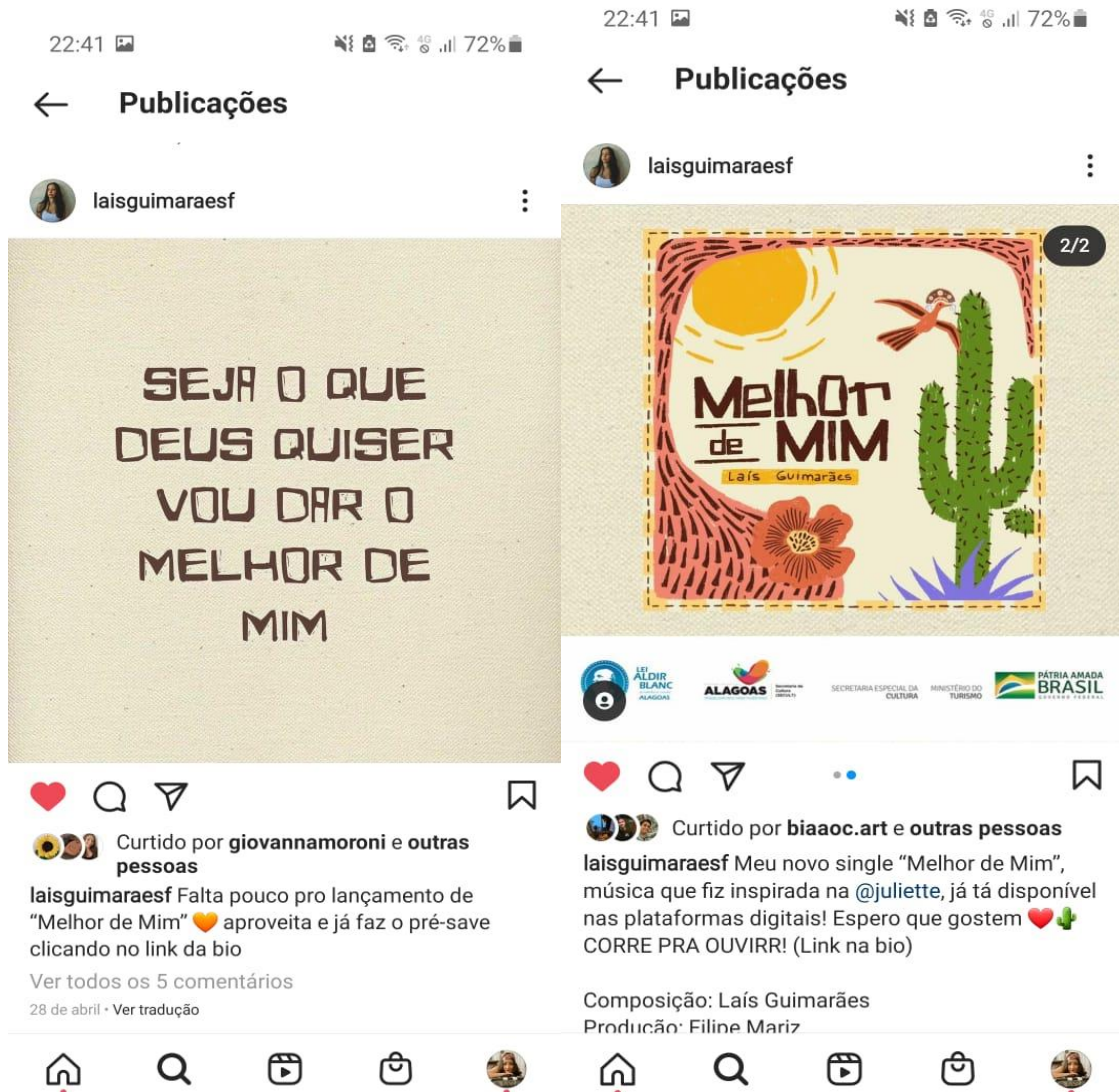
22:41 72%

← Publicações

laisguimaraesf

SEJA O QUE DEUS QUISER VOU DAR O MELHOR DE MIM

Curtido por giovannamoroni e outras pessoas

laisguimaraesf Falta pouco pro lançamento de "Melhor de Mim" 🧡 aproveita e já faz o pré-save clicando no link da bio

Ver todos os 5 comentários

28 de abril • Ver tradução

22:41 72%

← Publicações

laisguimaraesf

2/2

Melhor de MIM

Laís Guimarães

LEI ALDIR BLANC ALAGOAS

ALAGOAS

SECRETARIA ESPECIAL DA CULTURA

MINISTÉRIO DO TURISMO

PÁTRIA AMADA BRASIL GOVERNO FEDERAL

Curtido por biaaoc.art e outras pessoas

laisguimaraesf Meu novo single "Melhor de Mim", música que fiz inspirada na @juliette, já tá disponível nas plataformas digitais! Espero que gostem ❤️🌵 CORRE PRA OUVIRR! (Link na bio)

Composição: Laís Guimarães
Produção: Filipe Mariz